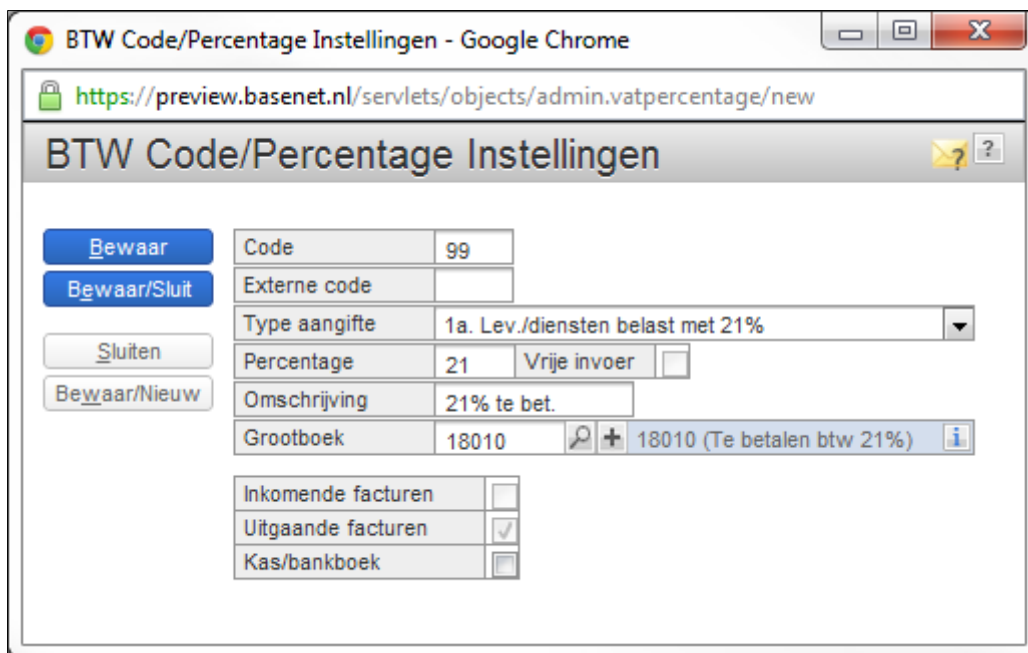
BTW Code/Percentage Instellingen - Google Chrome

https://preview.basenet.nl/servlets/objects/admin.vatpercentage/new

BTW Code/Percentage Instellingen

?

Bewaar
Bewaar/Sluit
Sluiten
Bewaar/Nieuw

| Code | 99 |
|---|---|
| Externe code | |
| Type aangifte | 1a. Lev./diensten belast met 21% |
| Percentage | 21 Vrije invoer |
| Omschrijving | 21% te bet. |
| Grootboek | 18010 + 18010 (Te betalen btw 21%) i |

| Inkomende facturen | |
|---|---|
| Uitgaande facturen | ✓ |
| Kas/bankboek | |